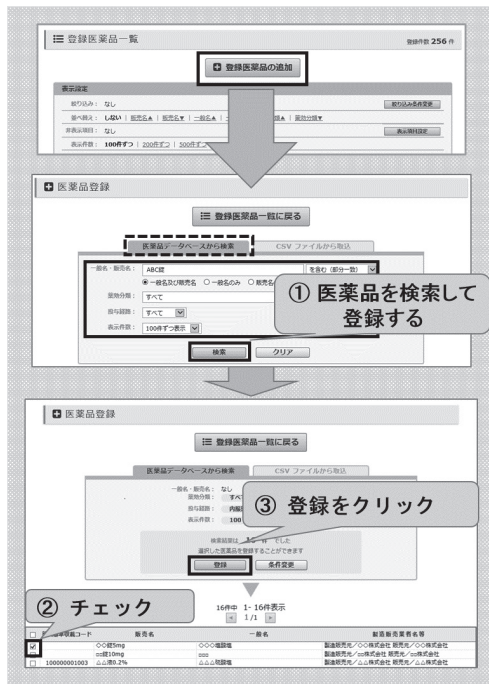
登録医薬品一覧

登録件数 256 件

登録医薬品の追加

表示設定

絞り込み： なし

絞り込み条件変更

並べ替え： しない ｜ 販売名▲ ｜ 販売名▼ ｜ 一般名▲ ｜ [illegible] ｜ 薬効分類▼

非表示項目： なし

表示項目設定

表示件数： 100件ずつ ｜ 200件ずつ ｜ 500件ず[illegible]

医薬品登録

登録医薬品一覧に戻る

医薬品データベースから検索

CSV ファイルから取込

一般名・販売名： ABC錠

を含む（部分一致）

◉ 一般名及び販売名 ○ 一般名のみ ○ 販売名

薬効分類： すべて

投与経路： すべて

表示件数： 100件ずつ表示

検索

クリア

① 医薬品を検索して登録する

医薬品登録

登録医薬品一覧に戻る

医薬品データベースから検索

CSV ファイルから取込

一般名・販売名： なし

薬効分類： すべ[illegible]

投与経路： 内服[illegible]

表示件数： 100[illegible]

検索結果は 16 件 でした

選択した医薬品を登録することができます

③ 登録をクリック

登録

条件変更

② チェック

16件中 1- 16件表示

1/1

| | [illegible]コード | 販売名 | 一般名 | 製造販売業者名等 |
|---|---|---|---|---|
| ☑ | | ◇◇錠5mg | ◇◇◇塩酸塩 | 製造販売元／○○株式会社 販売元／○○株式会社 |
| ☐ | | □□錠10mg | □□□塩酸塩 | 製造販売元／□□株式会社 販売元／□□株式会社 |
| ☐ | 100000001003 | ムム液0.2% | ムムム硫酸塩 | 製造販売元／ムム株式会社 販売元／ムム株式会社 |